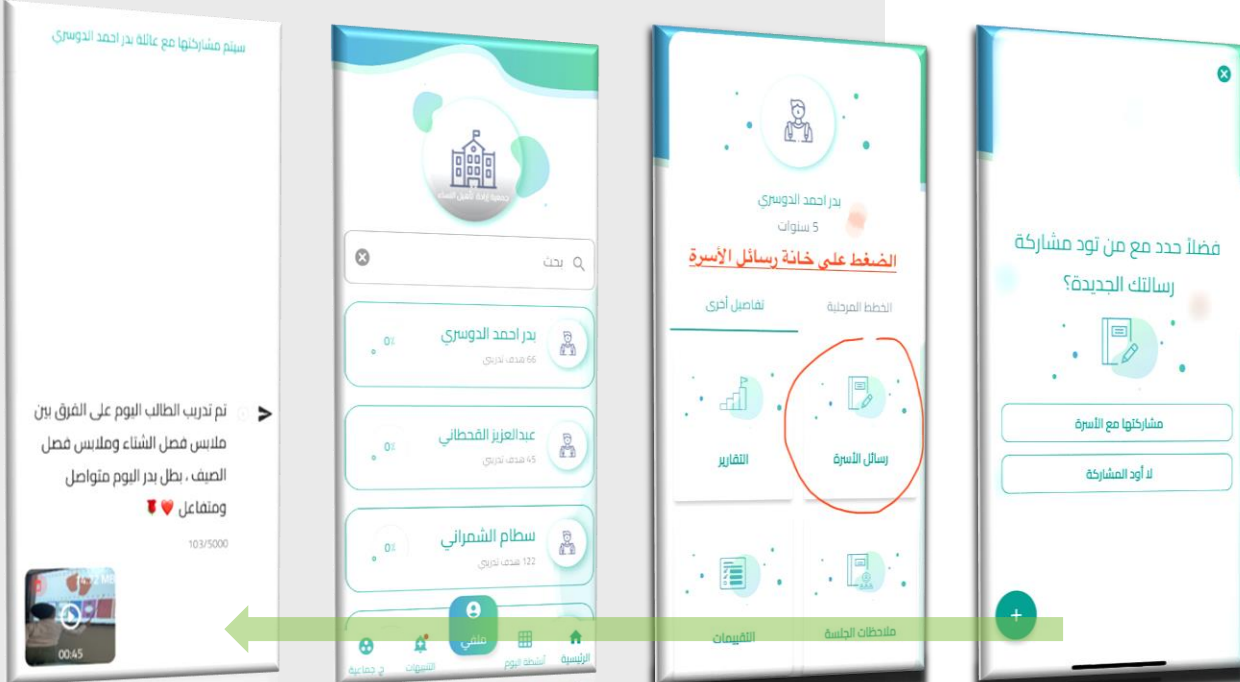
فضلاً حدد مع من تود مشاركة رسالتك الجديدة؟

مشاركتها مع الأسرة

لا أود المشاركة

+

بدر احمد الدوسري
5 سنوات

الضغط على خانة رسائل الأسرة

الخطط المرحلية

تفاصيل أخرى

رسائل الأسرة

التقارير

ملاحظات الجلسة

التقييمات

بحث

بدر احمد الدوسري
66 هدف تدريبي
0%

عبدالعزيز القحطاني
45 هدف تدريبي
0%

سطام الشمراني
122 هدف تدريبي
0%

الرئيسية

أنشطة اليوم

ملفي

التنبيهات

ج. جماعية

سيتم مشاركتها مع عائلة بدر احمد الدوسري

تم تدريب الطالب اليوم على الفرق بين ملابس فصل الشتاء وملابس فصل الصيف ، بطل بدر اليوم متواصل ومتفاعل ❤️🌹

103/5000

00:45